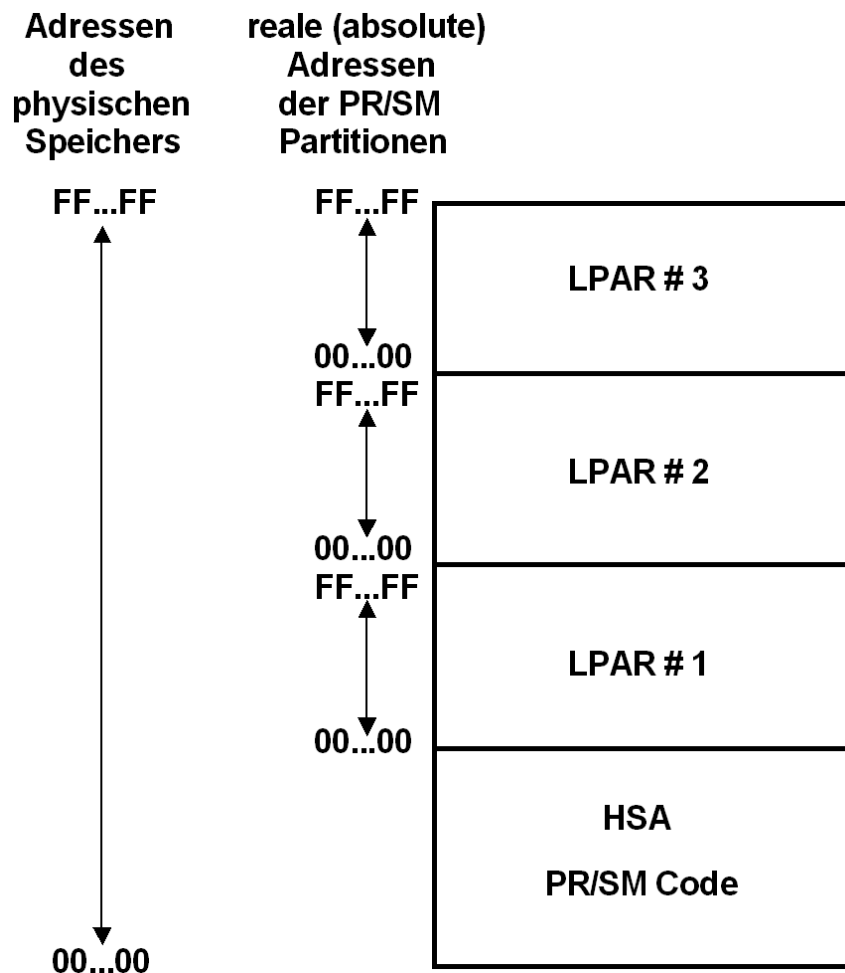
Adressen des physischen Speichers

reale (absolute) Adressen der PR/SM Partitionen

FF...FF

FF...FF

LPAR # 3

00...00

FF...FF

LPAR # 2

00...00

FF...FF

LPAR # 1

00...00

HSA

PR/SM Code

00...00